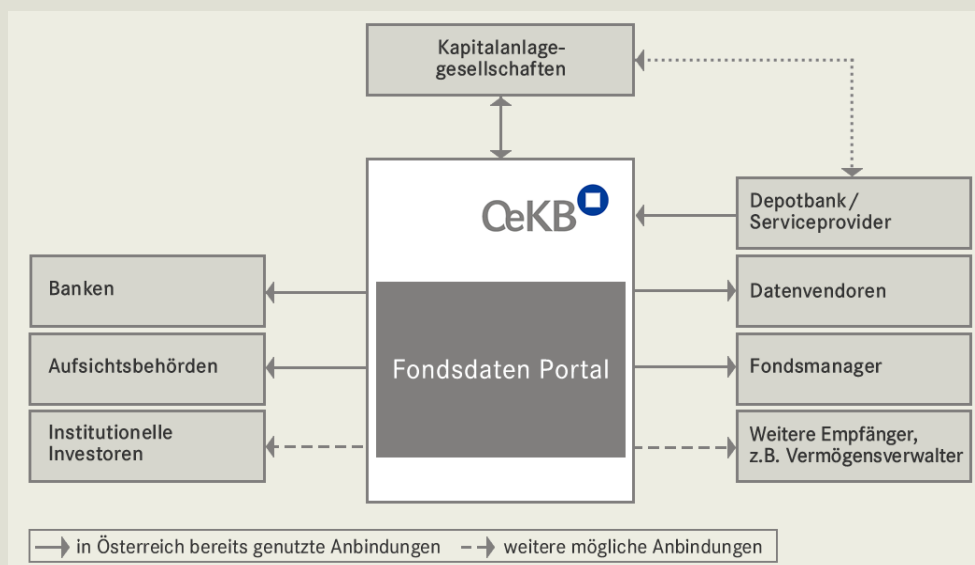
Kapitalanlagegesellschaften

OeKB

Depotbank / Serviceprovider

Banken

Datenvendoren

Aufsichtsbehörden

Fondsdaten Portal

Fondsmanager

Institutionelle Investoren

Weitere Empfänger, z.B. Vermögensverwalter

in Österreich bereits genutzte Anbindungen

weitere mögliche Anbindungen